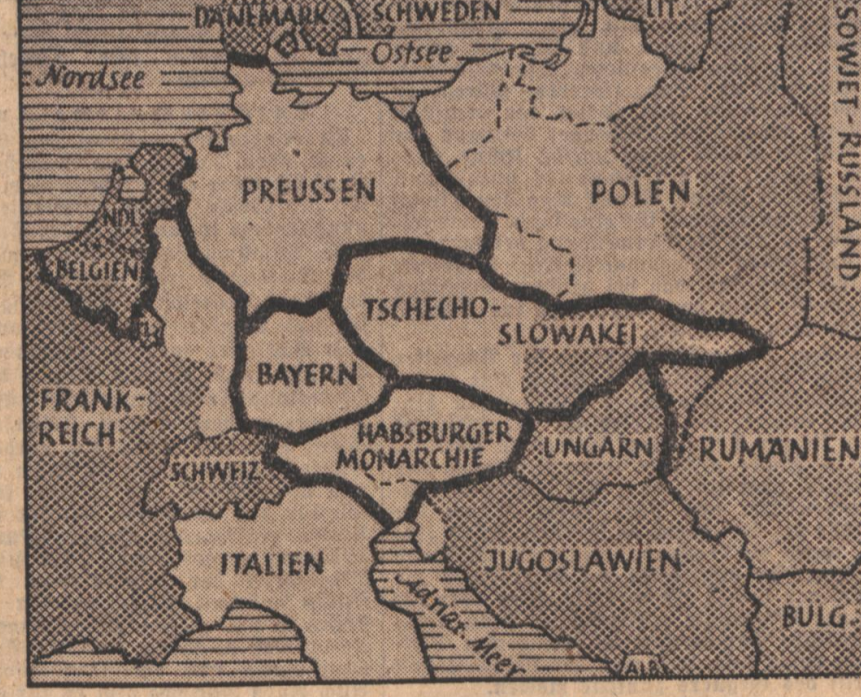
DÄNEMARK
SCHWEDEN
LIT.
Ostsee
Nordsee
SOWJET-RUSSLAND
PREUSSEN
POLEN
NDL.
BELGIEN
TSCHECHO-SLOWAKEI
BAYERN
FRANK-REICH
HABSBURGER MONARCHIE
UNGARN
RUMÄNIEN
SCHWEIZ
ITALIEN
JUGOSLAWIEN
Adriat. Meer
BULG.
ALB.